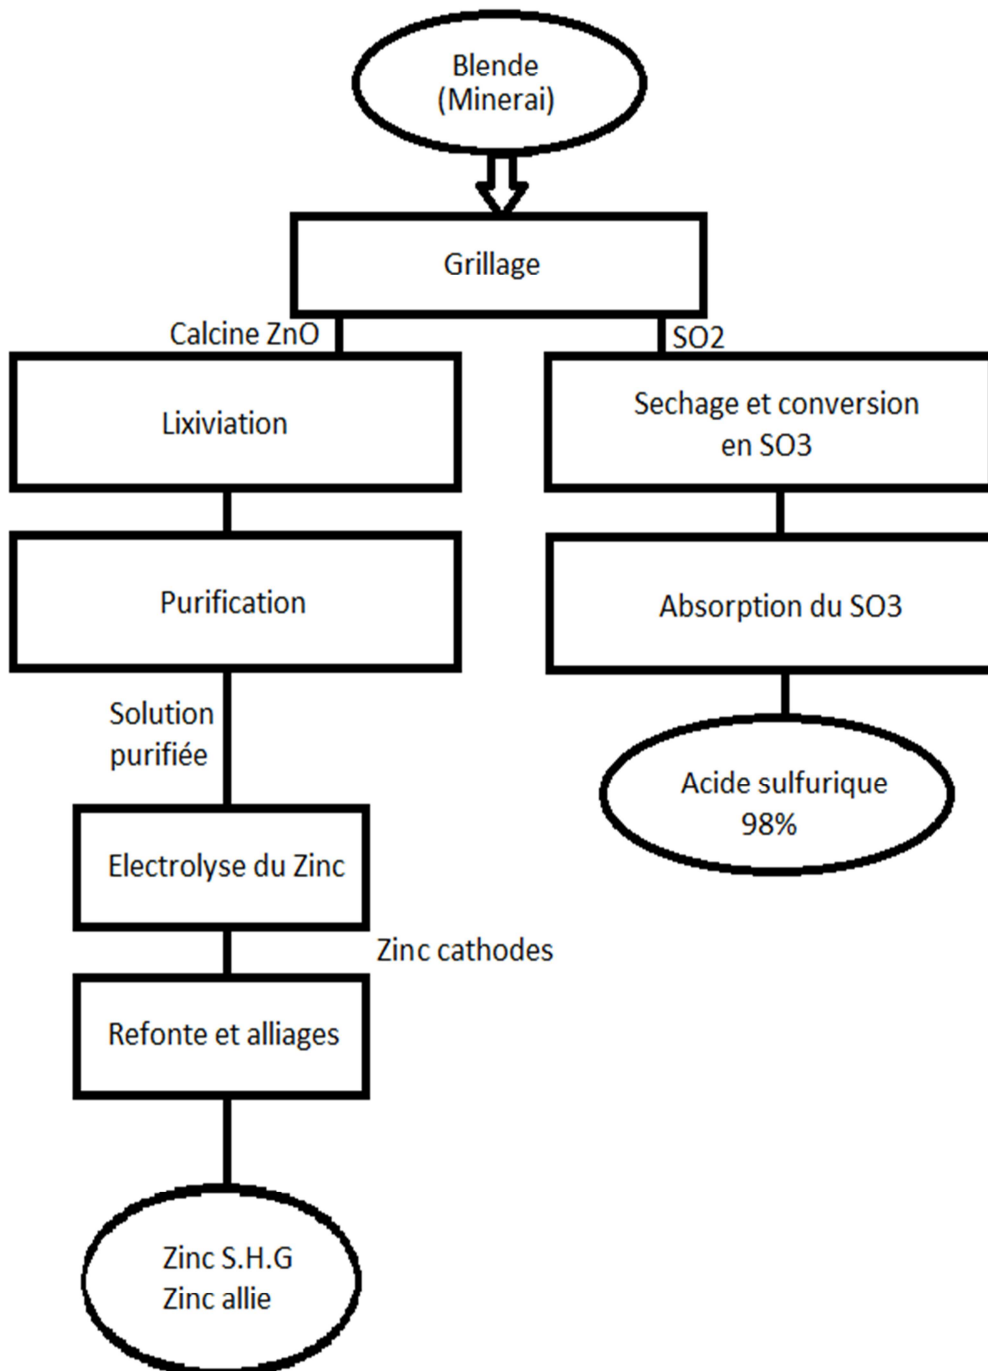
Blende
(Minerai)

Grillage

Calcine ZnO

SO2

Lixiviation

Sechage et conversion en SO3

Purification

Absorption du SO3

Solution purifiée

Acide sulfurique 98%

Electrolyse du Zinc

Zinc cathodes

Refonte et alliages

Zinc S.H.G
Zinc allie